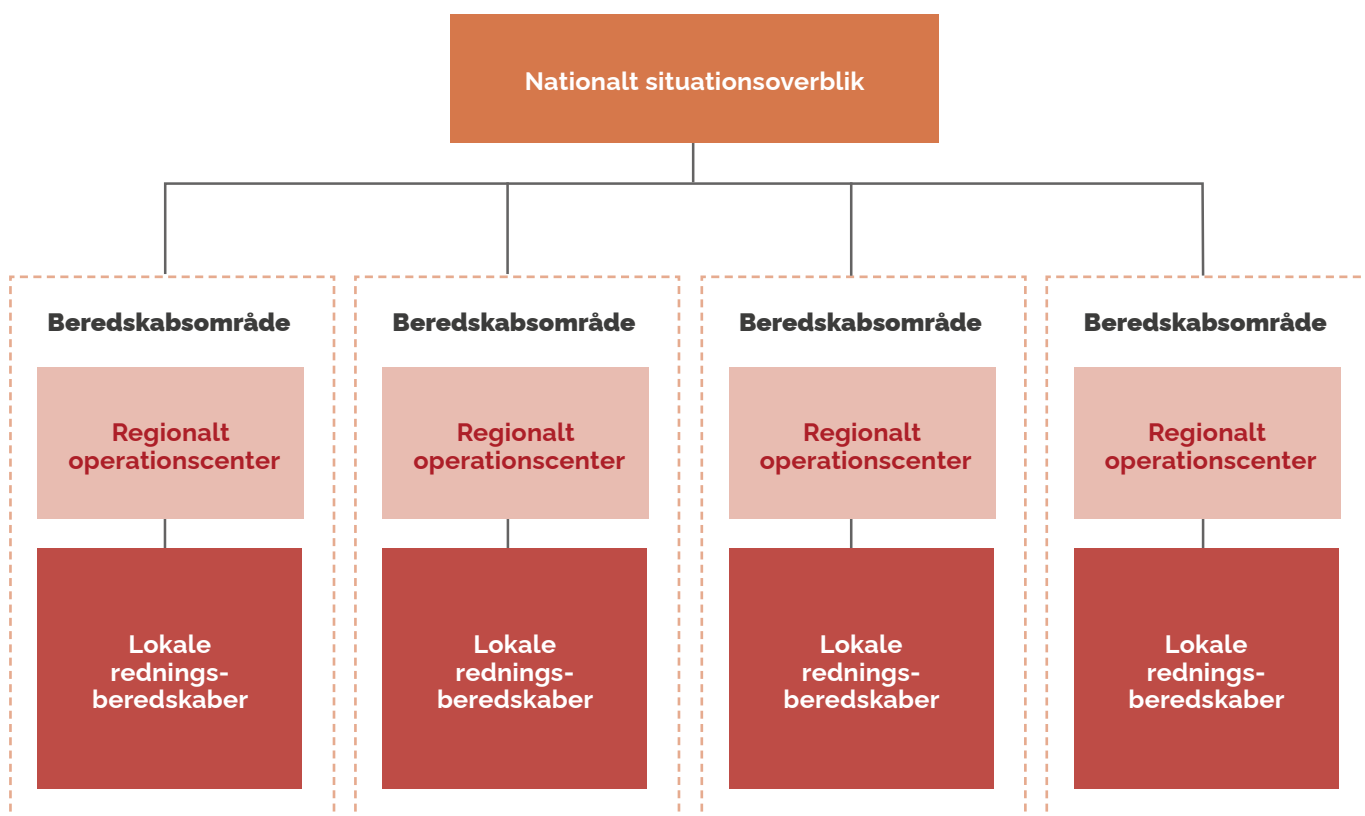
Nationalt situationsoverblik

Beredskabsområde

Regionalt operationscenter

Lokale redningsberedskaber

Beredskabsområde

Regionalt operationscenter

Lokale redningsberedskaber

Beredskabsområde

Regionalt operationscenter

Lokale redningsberedskaber

Beredskabsområde

Regionalt operationscenter

Lokale redningsberedskaber